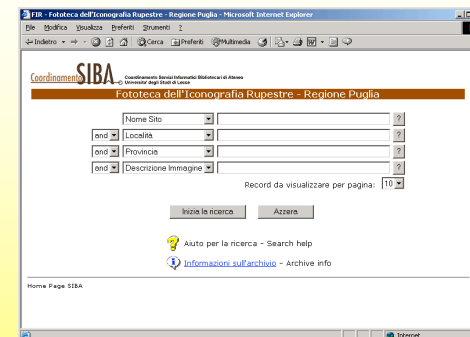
FIR - Fototeca dell'Iconografia Rupestre - Regione Puglia - Microsoft Internet Explorer

File Modifica Visualizza Preferiti Strumenti ?

Indietro Cerca Preferiti Multimedia

Coordinamento SIBA Coordinamento Servizi Informatici Bibliotecari di Ateneo Università degli Studi di Lecce

Fototeca dell'Iconografia Rupestre - Regione Puglia

Nome Sito ?
and Località ?
and Provincia ?
and Descrizione Immagine ?

Record da visualizzare per pagina: 10

Inizia la ricerca Azzera

Aiuto per la ricerca - Search help

Informazioni sull'archivio - Archive info

Home Page SIBA

Internet